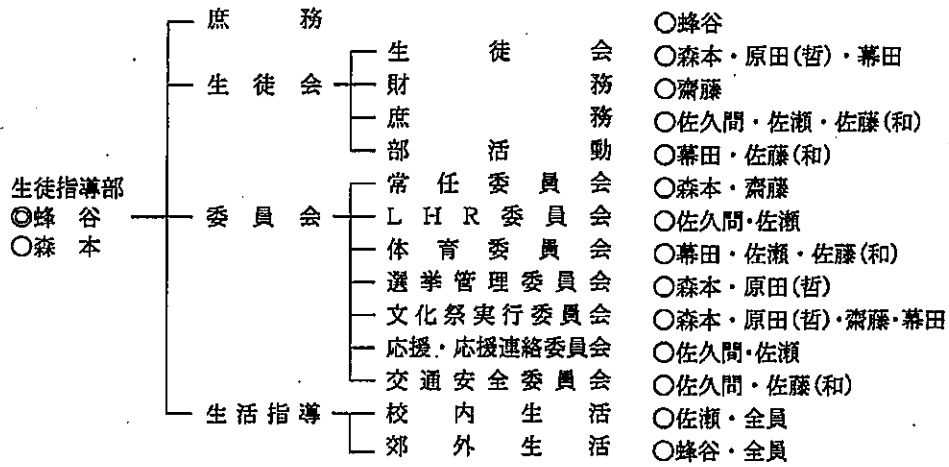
生徒指導部
◎蜂谷
○森本

庶務　○蜂谷

生徒会
生徒会　○森本・原田(哲)・幕田
財務　○齋藤
庶務　○佐久間・佐瀬・佐藤(和)
部活動　○幕田・佐藤(和)

委員会
常任委員会　○森本・齋藤
LHR委員会　○佐久間・佐瀬
体育委員会　○幕田・佐瀬・佐藤(和)
選挙管理委員会　○森本・原田(哲)
文化祭実行委員会　○森本・原田(哲)・齋藤・幕田
応援・応援連絡委員会　○佐久間・佐瀬
交通安全委員会　○佐久間・佐藤(和)

生活指導
校内生活　○佐瀬・全員
郊外生活　○蜂谷・全員